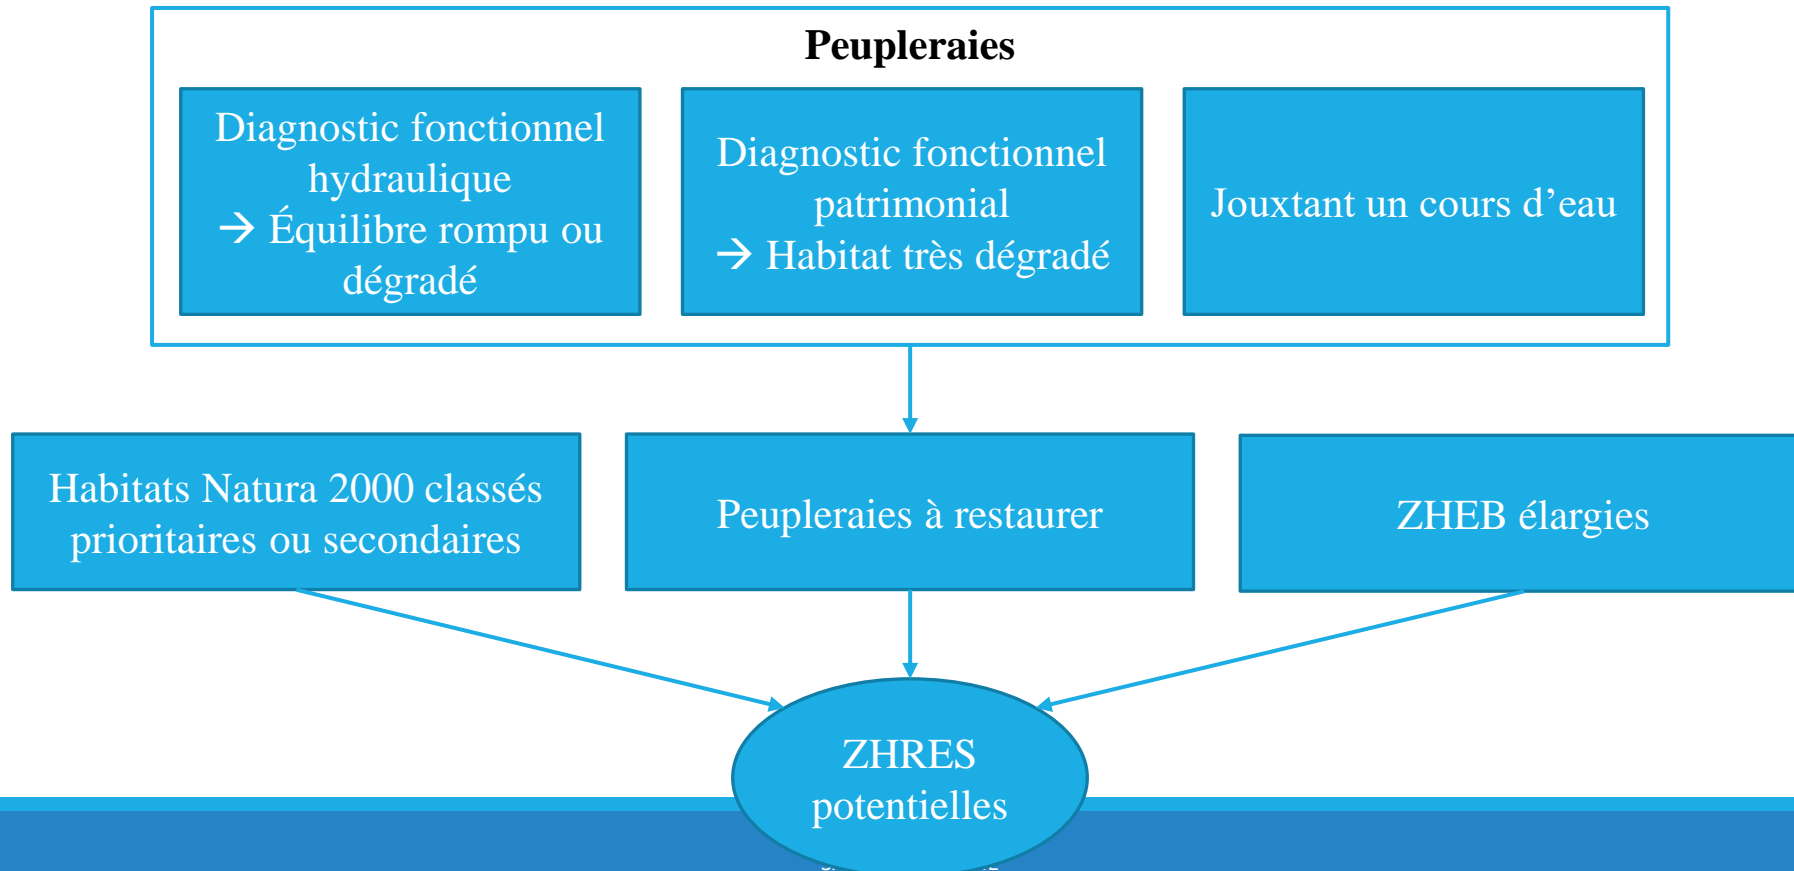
Peupleraies

Diagnostic fonctionnel hydraulique
→ Équilibre rompu ou dégradé

Diagnostic fonctionnel patrimonial
→ Habitat très dégradé

Jouxtant un cours d'eau

Habitats Natura 2000 classés prioritaires ou secondaires

Peupleraies à restaurer

ZHEB élargies

ZHRES potentielles